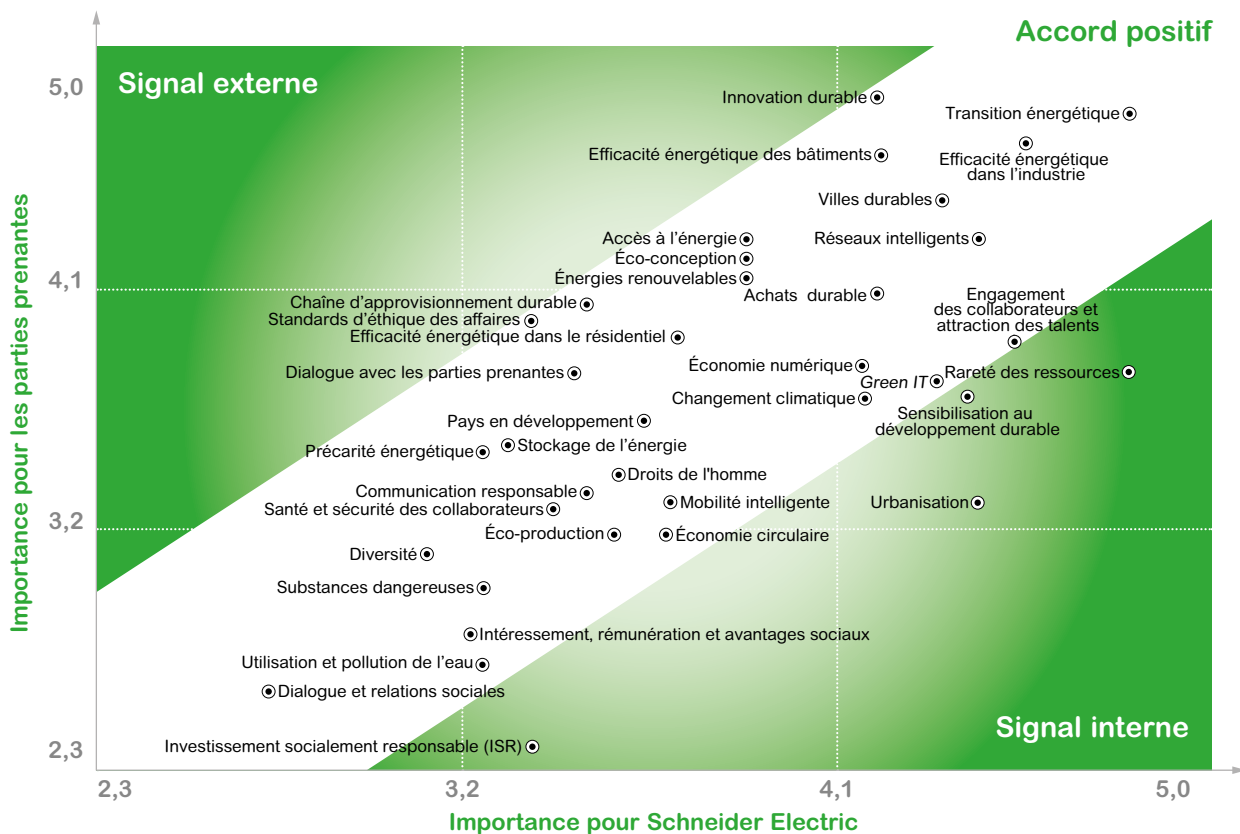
Accord positif

Signal externe

Signal interne

Importance pour les parties prenantes

5,0
4,1
3,2
2,3

2,3
3,2
4,1
5,0

Importance pour Schneider Electric

Innovation durable
Transition énergétique
Efficacité énergétique des bâtiments
Efficacité énergétique dans l'industrie
Villes durables
Accès à l'énergie
Éco-conception
Réseaux intelligents
Énergies renouvelables
Achats durable
Engagement des collaborateurs et attraction des talents
Chaîne d'approvisionnement durable
Standards d'éthique des affaires
Efficacité énergétique dans le résidentiel
Économie numérique
Dialogue avec les parties prenantes
Green IT
Rareté des ressources
Changement climatique
Sensibilisation au développement durable
Pays en développement
Précarité énergétique
Stockage de l'énergie
Droits de l'homme
Communication responsable
Mobilité intelligente
Urbanisation
Santé et sécurité des collaborateurs
Éco-production
Économie circulaire
Diversité
Substances dangereuses
Intéressement, rémunération et avantages sociaux
Utilisation et pollution de l'eau
Dialogue et relations sociales
Investissement socialement responsable (ISR)